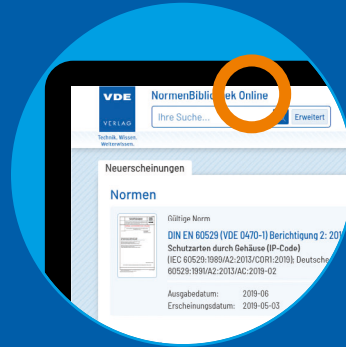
VDE
VERLAG
Technik. Wissen. Weiterwissen.

NormenBibli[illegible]ek Online

Ihre Suche...

Erweitert

Neuerscheinungen

Normen

Gültige Norm

DIN EN 60529 (VDE 0470-1) Berichtigung 2: 201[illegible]

Schutzarten durch Gehäuse (IP-Code)

(IEC 60529:1989/A2:2013/COR1:2019); Deutsche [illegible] 60529:1991/A2:2013/AC:2019-02

Ausgabedatum: 2019-06

Erscheinungsdatum: 2019-05-03